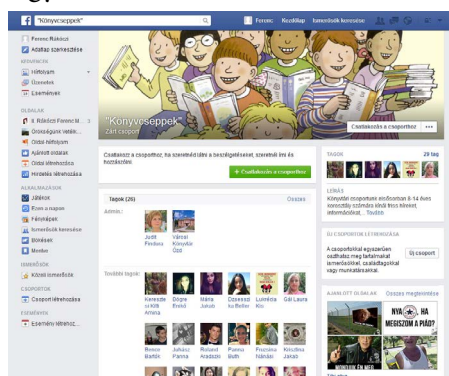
"Könyvcseppek"

Ferenc Kezdőlap Ismerősök keresése

Ferenc Rákóczi
Adatlap szerkesztése

KEDVENCEK
Hírfolyam
Üzenetek
Események

OLDALAK
II. Rákóczi Ferenc M...
Orosháza­gunk Vetél...
Oldal hírfolyam
Ajánlott oldalak
Oldal létrehozása
Hirdetés létrehozása

ALKALMAZÁSOK
Játékok
Ezen a napon
Fényképek
Ismerősök keresése
Bökések
Mentve

ISMERŐSÖK
Közeli ismerősök

CSOPORTOK
Csoport létrehozása

ESEMÉNYEK
Esemény létrehoz...

"Könyvcseppek"
Zárt csoport

Csatlakozás a csoporthoz •••

Csatlakozz a csoporthoz, ha szeretnéd látni a bejegyzéseket, szeretnél írni és hozzászólni.

+ Csatlakozás a csoporthoz

Tagok (26) Összes

Admin
Judit Fodor
Városi Könyvtár Oszi

További tagok
Keresztesi Kitti Amina
Dögei Enikő
Mária Jakab
Dzsessziko Bettin
Lumina Kitti
Gál Laura
Betina Barth
Juliska Panna
Roland Aradszki
Panna Buth
Pruzsina Nándor
Krisztina Jakab

TAGOK 26 tag

LEÍRÁS
Könyvtári csoportunk elsősorban 8-14 éves korosztály számára kínál friss könyvei, információkat... Tovább

ÚJ CSOPORT LÉTREHOZÁSA
A csoportokkal egyszerűen osztható meg tartalmakat ismerősökkel, családtagokkal vagy munkatársakkal.
Új csoport

AJÁNLOTT OLDALAK Összes megtekintése
NYA... HA MEGISZOM A PÁID?